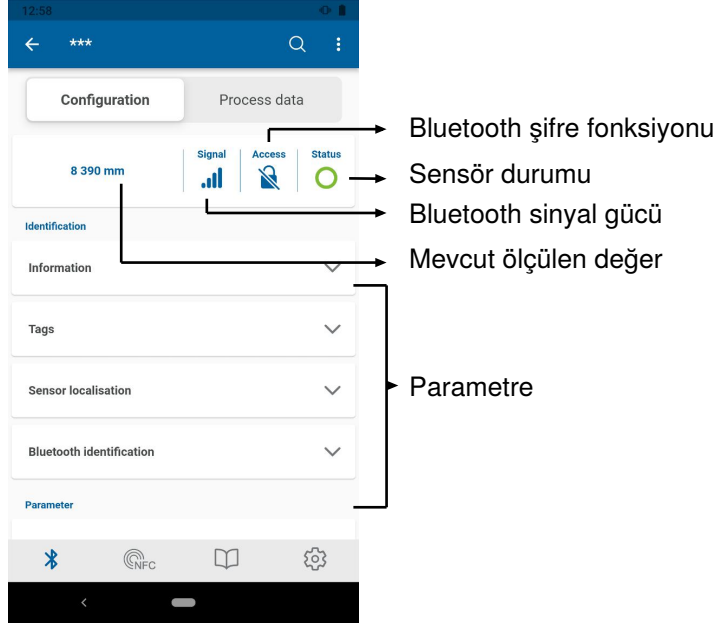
12:58

***

Configuration

Process data

8 390 mm

Signal

Access

Status

Bluetooth şifre fonksiyonu

Sensör durumu

Bluetooth sinyal gücü

Mevcut ölçülen değer

Identification

Information

Tags

Sensor localisation

Bluetooth identification

Parameter

Parametre

NFC